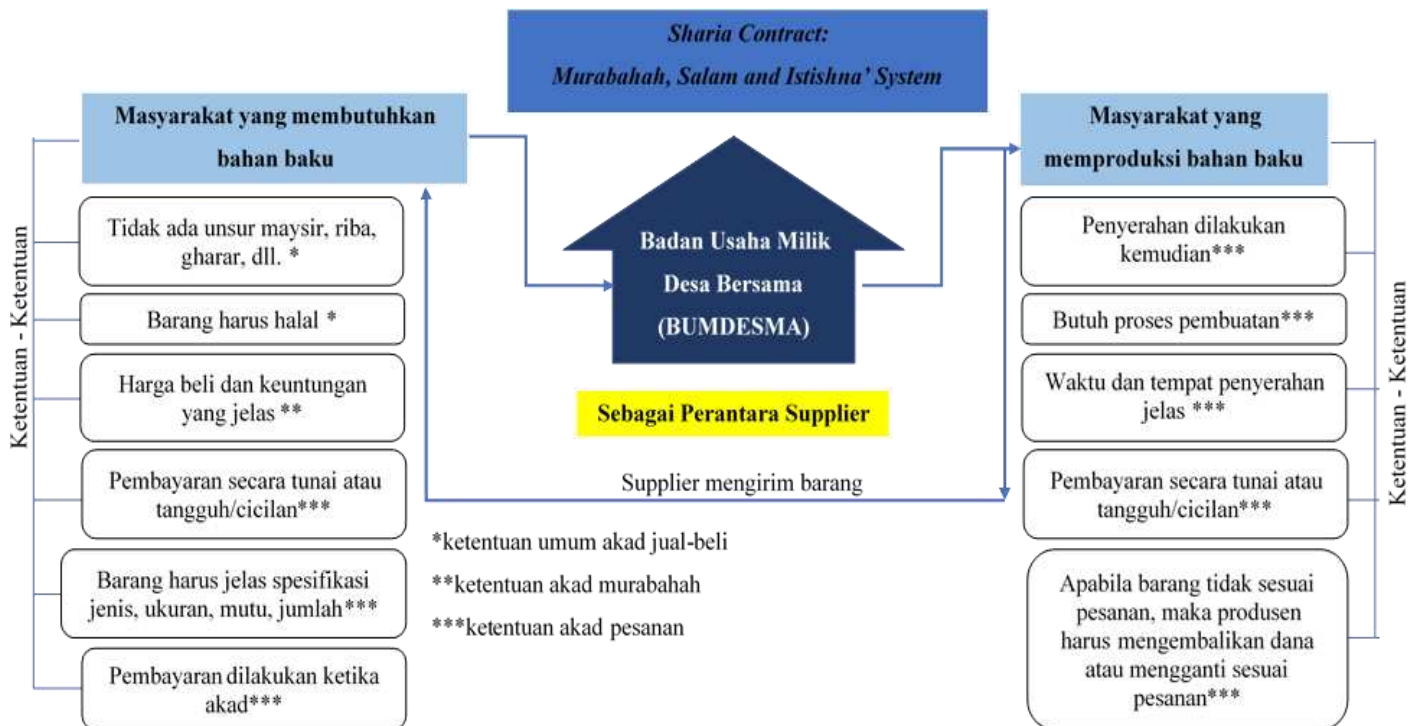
Sharia Contract:
Murabahah, Salam and Istishna' System

Masyarakat yang membutuhkan bahan baku

Ketentuan - Ketentuan

Tidak ada unsur maysir, riba, gharar, dll. *

Barang harus halal *

Harga beli dan keuntungan yang jelas **

Pembayaran secara tunai atau tangguh/cicilan***

Barang harus jelas spesifikasi jenis, ukuran, mutu, jumlah***

Pembayaran dilakukan ketika akad***

Badan Usaha Milik Desa Bersama (BUMDESMA)

Sebagai Perantara Supplier

Supplier mengirim barang

*ketentuan umum akad jual-beli

**ketentuan akad murabahah

***ketentuan akad pesanan

Masyarakat yang memproduksi bahan baku

Ketentuan - Ketentuan

Penyerahan dilakukan kemudian***

Butuh proses pembuatan***

Waktu dan tempat penyerahan jelas ***

Pembayaran secara tunai atau tangguh/cicilan***

Apabila barang tidak sesuai pesanan, maka produsen harus mengembalikan dana atau mengganti sesuai pesanan***